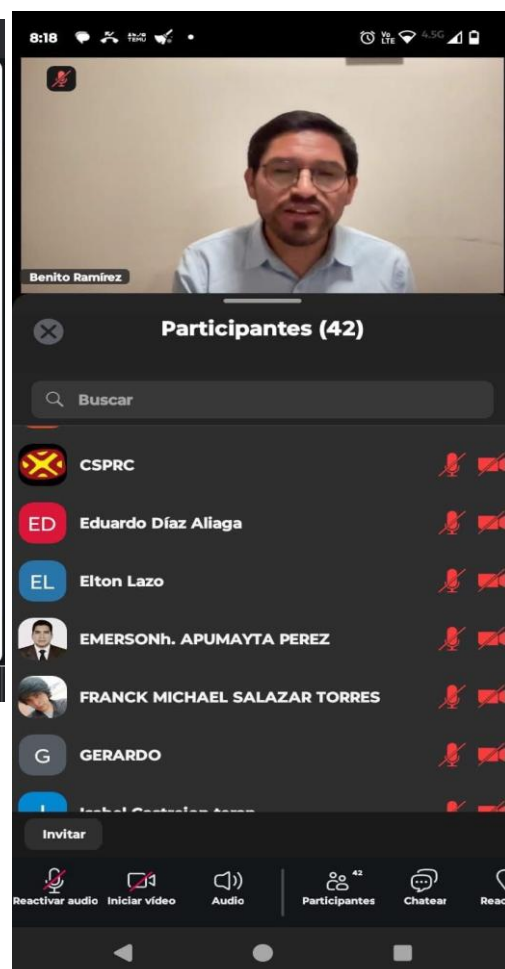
8:18

Benito Ramírez

Participantes (42)

Buscar

CSPRC

ED Eduardo Díaz Aliaga

EL Elton Lazo

EMERSONh. APUMAYTA PEREZ

FRANCK MICHAEL SALAZAR TORRES

G GERARDO

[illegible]

Invitar

Reactivar audio Iniciar video Audio 42 Participantes Chatear Reac